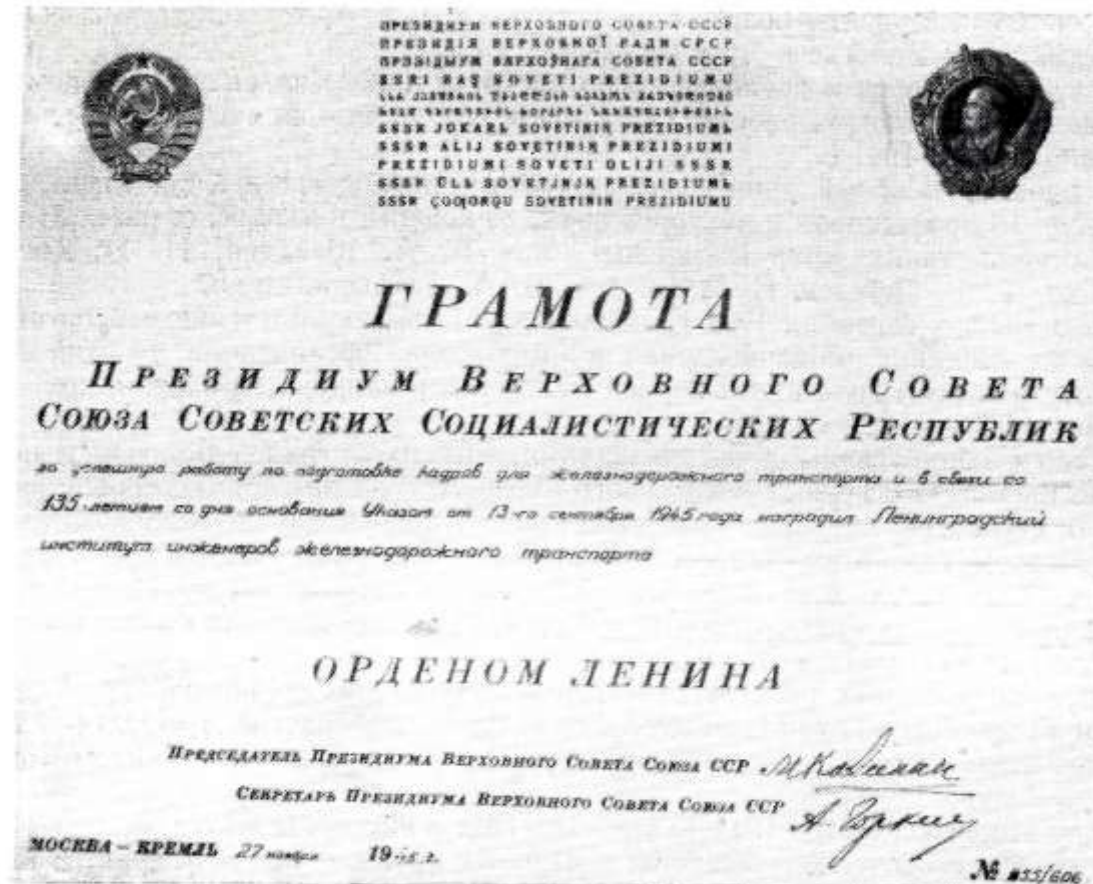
ПРЕЗИДИУМ ВЕРХОВНОГО СОВЕТА СССР
ПРЕЗИДІЯ ВЕРХОВНОЇ РАДИ СРСР
ПРЭЗІДЫУМ ВЯРХОЎНАГА САВЕТА СССР
SSRI BAŞ SOVETI PREZIDIUMU
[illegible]
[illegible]
SSSR JOKARŁ SOVETINIŊ PREZIDIUMŁ
SSSR ALIJ SOVETINIŊ PREZIDIUMI
PREZIDIUMI SOVETI OLIJI SSSR
SSSR ÇLŁ SOVETJNJŊ PREZIDIUMŁ
SSSR ÇOQORQU SOVETININ PREZIDIUMU

ГРАМОТА

ПРЕЗИДИУМ ВЕРХОВНОГО СОВЕТА
СОЮЗА СОВЕТСКИХ СОЦИАЛИСТИЧЕСКИХ РЕСПУБЛИК

за успешную работу по подготовке кадров для железнодорожного транспорта и в связи со 135-летием со дня основания Указом от 13-го сентября 1945 года наградил Ленинградский институт инженеров железнодорожного транспорта

ОРДЕНОМ ЛЕНИНА

Председатель Президиума Верховного Совета Союза ССР М.Калинин

Секретарь Президиума Верховного Совета Союза ССР А.Горкин

МОСКВА – КРЕМЛЬ 27 ноября 1945 г.

№ 855/606